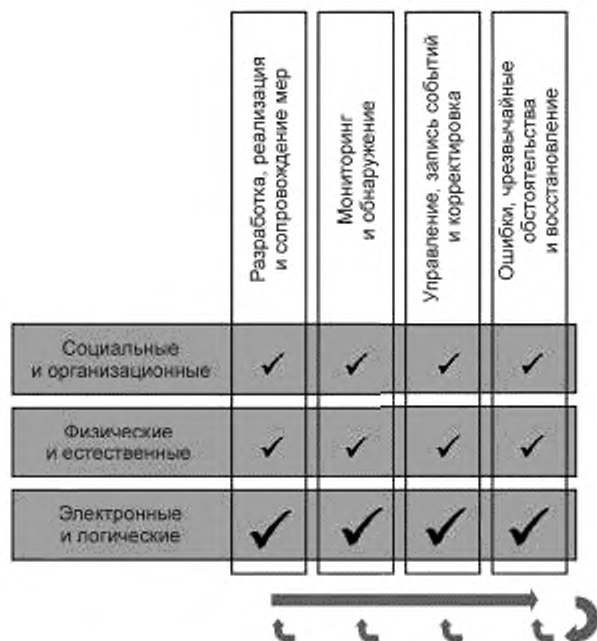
|  | Разработка, реализация и сопровождение мер | Мониторинг и обнаружение | Управление, запись событий и корректировка | Ошибки, чрезвычайные обстоятельства и восстановление |
|---|---|---|---|---|
| Социальные и организационные | ✓ | ✓ | ✓ | ✓ |
| Физические и естественные | ✓ | ✓ | ✓ | ✓ |
| Электронные и логические | ✓ | ✓ | ✓ | ✓ |